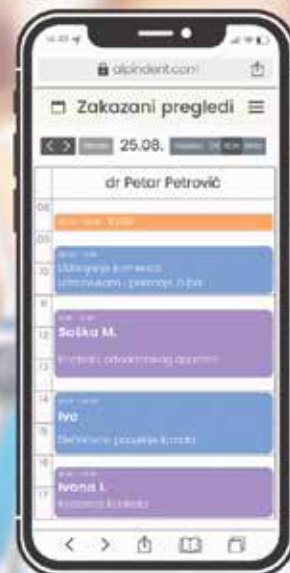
alpindent.com

Zakazani pregledi

25.08.

dr Petar Petrović

08
09
10
11
12
13
14
15
16
17

Uklanjanje kamenca ultrazvukom - poliranje zuba

Sofka M.

Kontrola ortodontskog aparata

Iva

Dečnovno popravljanje karijesa

Ivona I.

Kontrola karijesa